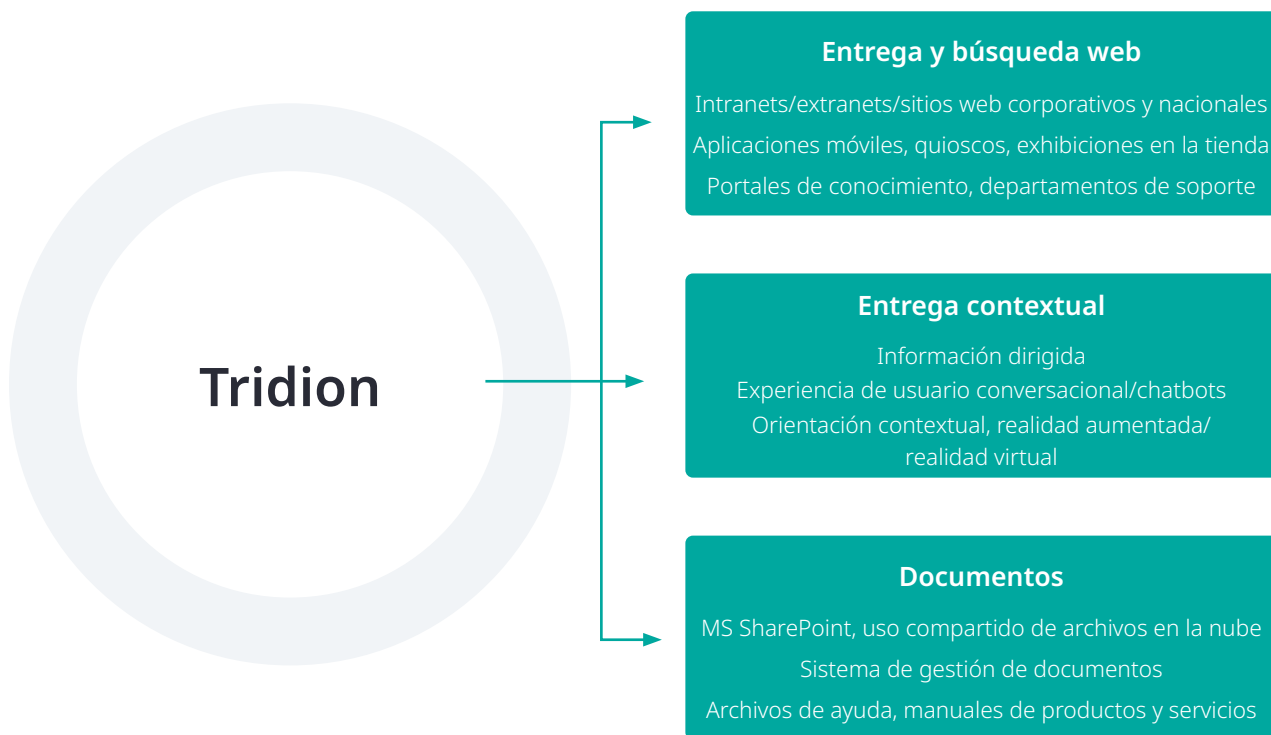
Tridion

Entrega y búsqueda web

Intranets/extranets/sitios web corporativos y nacionales

Aplicaciones móviles, quioscos, exhibiciones en la tienda

Portales de conocimiento, departamentos de soporte

Entrega contextual

Información dirigida

Experiencia de usuario conversacional/chatbots

Orientación contextual, realidad aumentada/ realidad virtual

Documentos

MS SharePoint, uso compartido de archivos en la nube

Sistema de gestión de documentos

Archivos de ayuda, manuales de productos y servicios